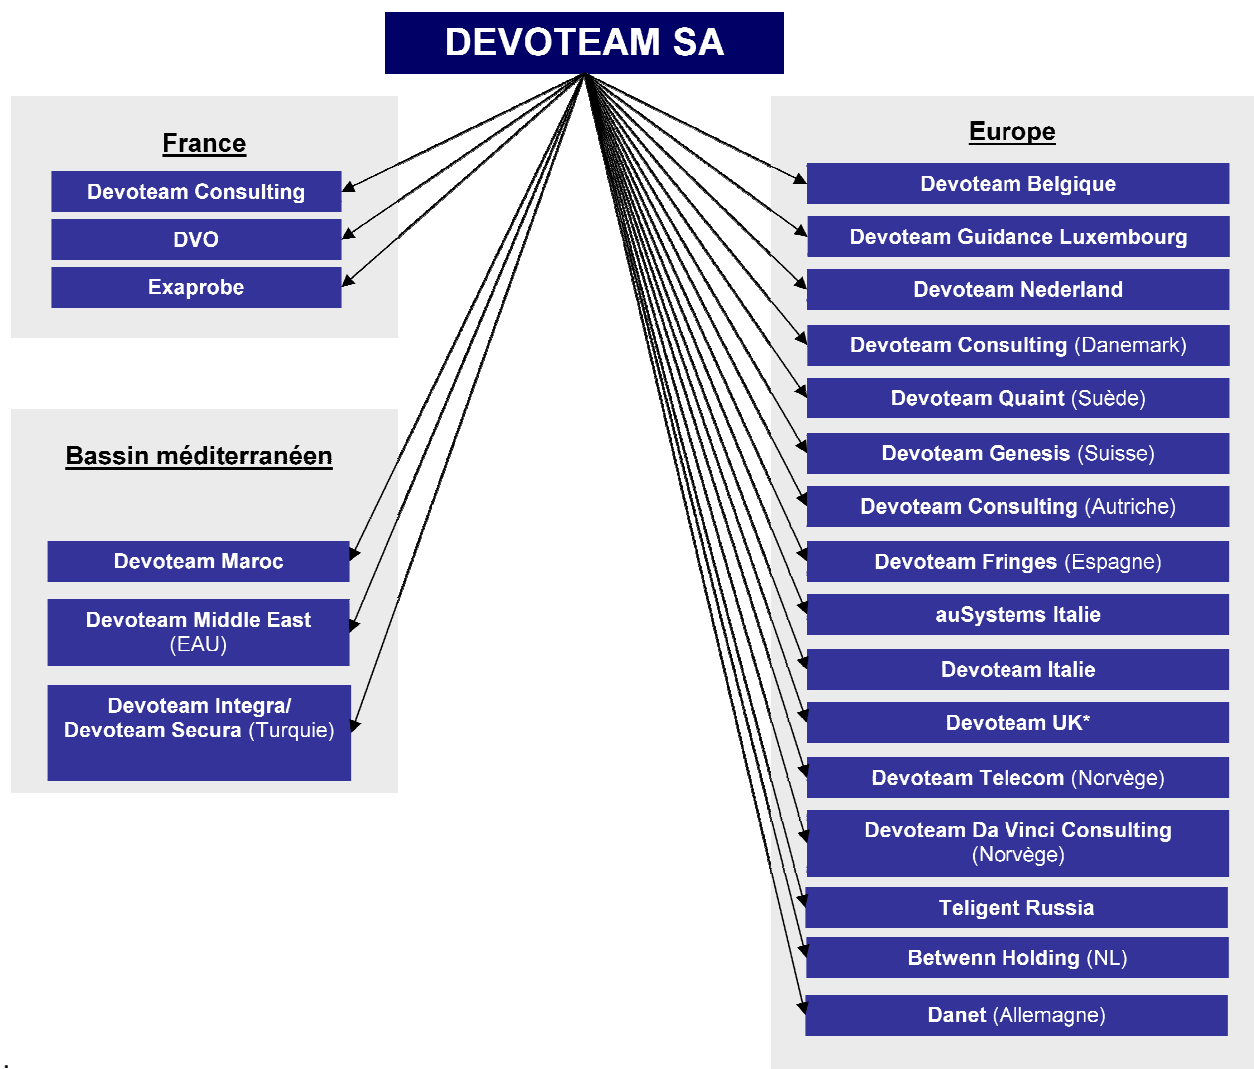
DEVOTEAM SA

France

Devoteam Consulting

DVO

Exaprobe

Bassin méditerranéen

Devoteam Maroc

Devoteam Middle East (EAU)

Devoteam Integra/ Devoteam Secura (Turquie)

Europe

Devoteam Belgique

Devoteam Guidance Luxembourg

Devoteam Nederland

Devoteam Consulting (Danemark)

Devoteam Quaint (Suède)

Devoteam Genesis (Suisse)

Devoteam Consulting (Autriche)

Devoteam Fringes (Espagne)

auSystems Italie

Devoteam Italie

Devoteam UK*

Devoteam Telecom (Norvège)

Devoteam Da Vinci Consulting (Norvège)

Teligent Russia

Betwenn Holding (NL)

Danet (Allemagne)